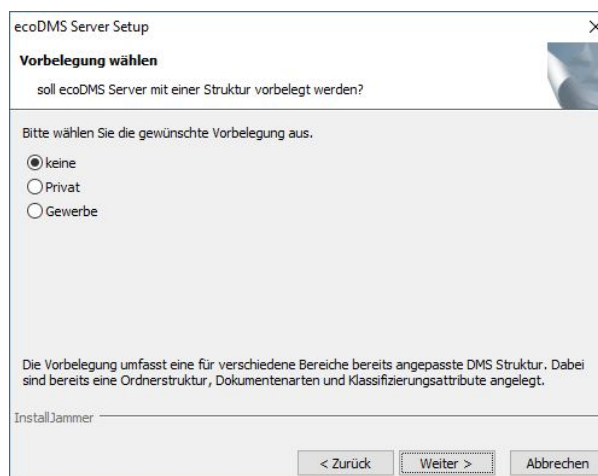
ecoDMS Server Setup

Vorbelegung wählen

soll ecoDMS Server mit einer Struktur vorbelegt werden?

Bitte wählen Sie die gewünschte Vorbelegung aus.

keine

Privat

Gewerbe

Die Vorbelegung umfasst eine für verschiedene Bereiche bereits angepasste DMS Struktur. Dabei sind bereits eine Ordnerstruktur, Dokumentenarten und Klassifizierungsattribute angelegt.

InstallJammer

< Zurück

Weiter >

Abbrechen